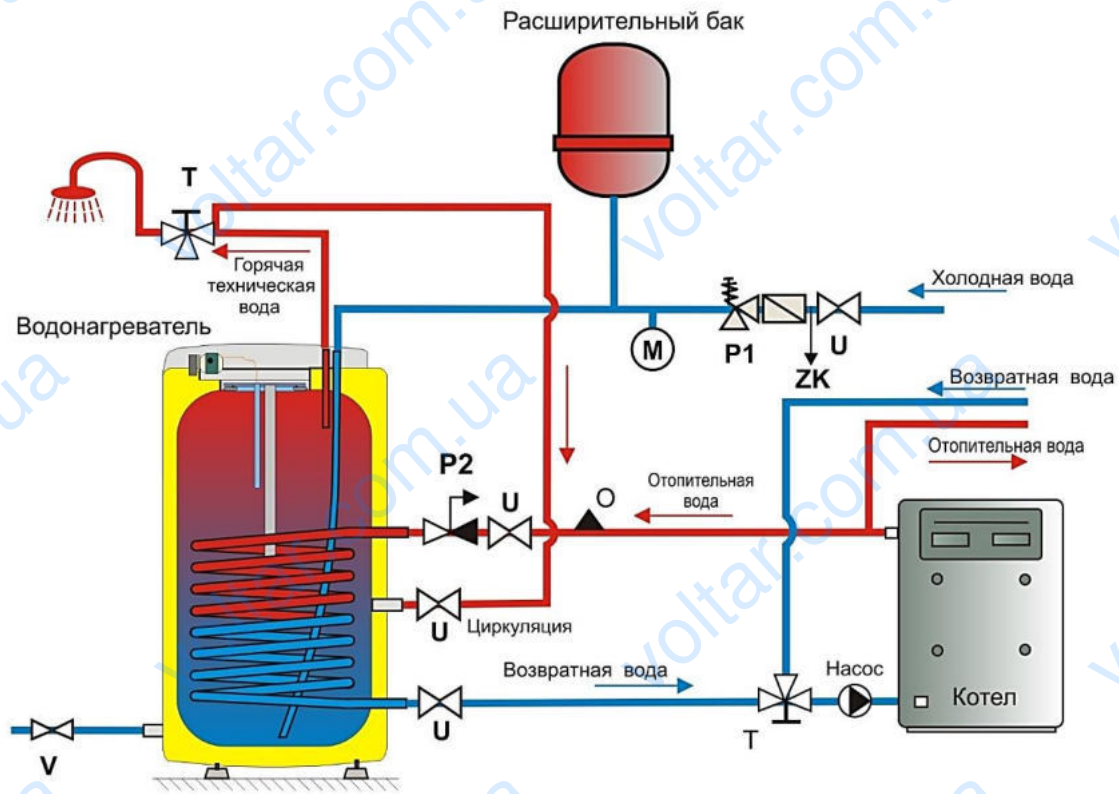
Расширительный бак

T

Горячая техническая вода

Холодная вода

Водонагреватель

M

P1

U

ZK

Возвратная вода

Отопительная вода

P2

U

O

Отопительная вода

U

Циркуляция

Возвратная вода

Насос

Котел

V

U

T

voltar.com.ua